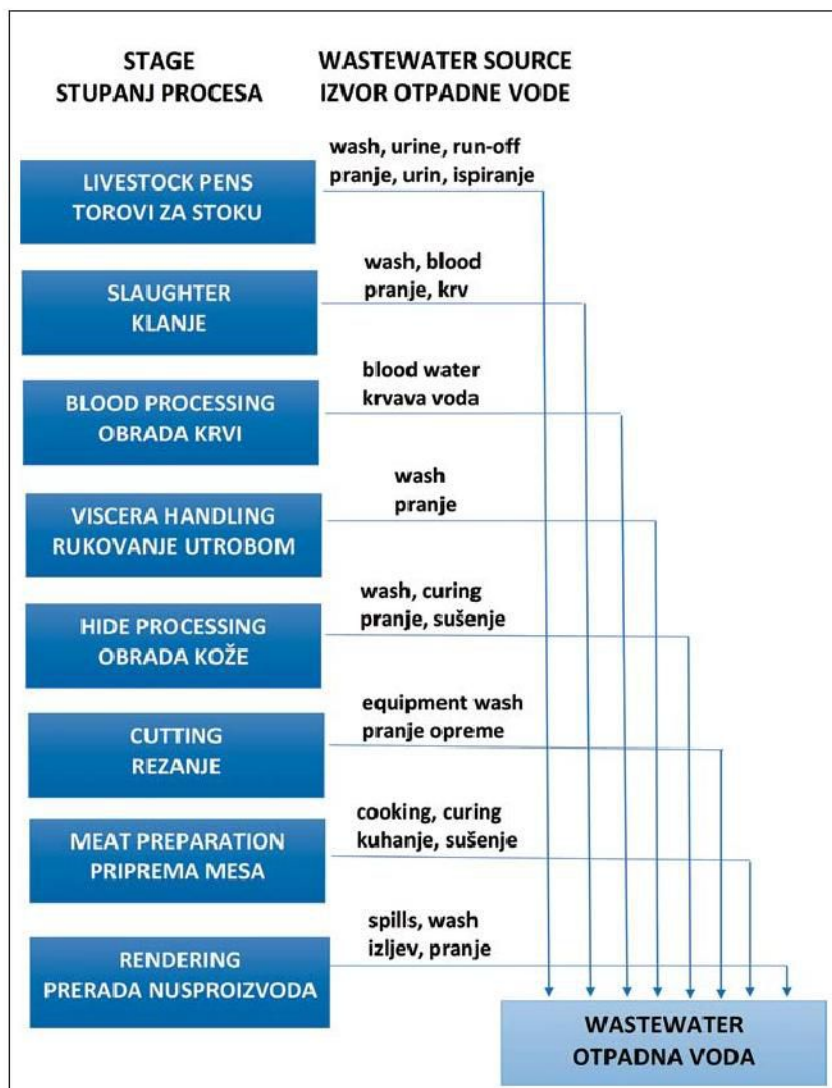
STAGE
STUPANJ PROCESA

WASTEWATER SOURCE
IZVOR OTPADNE VODE

LIVESTOCK PENS
TOROVI ZA STOKU

wash, urine, run-off
pranje, urin, ispiranje

SLAUGHTER
KLANJE

wash, blood
pranje, krv

BLOOD PROCESSING
OBRADA KRVI

blood water
krvava voda

VISCERA HANDLING
RUKOVANJE UTROBOM

wash
pranje

HIDE PROCESSING
OBRADA KOŽE

wash, curing
pranje, sušenje

CUTTING
REZANJE

equipment wash
pranje opreme

MEAT PREPARATION
PRIPREMA MESA

cooking, curing
kuhanje, sušenje

RENDERING
PRERADA NUSPROIZVODA

spills, wash
izljev, pranje

WASTEWATER
OTPADNA VODA